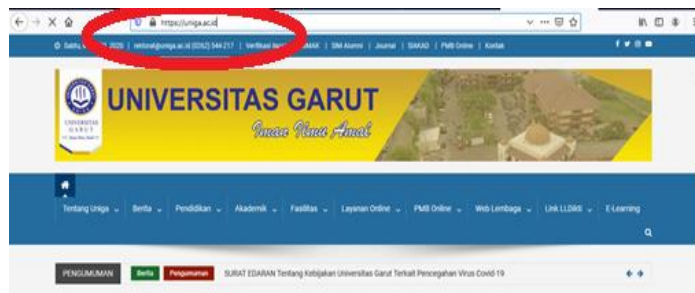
https://uniga.ac.id

Sabtu, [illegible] 2020 | rektorat@uniga.ac.id (0262) 544 217 | Verifikasi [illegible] | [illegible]MAK | SIM Alumni | Journal | SIAKAD | PMB Online | Kontak

UNIVERSITAS GARUT
Iman Ilmu Amal

UNIVERSITAS GARUT

Tentang Uniga | Berita | Pendidikan | Akademik | Fasilitas | Layanan Online | PMB Online | Web Lembaga | Link LLDIKTI | E-Learning

PENGUMUMAN | Berita | Pengumuman | SURAT EDARAN Tentang Kebijakan Universitas Garut Terkait Pencegahan Virus Covid-19